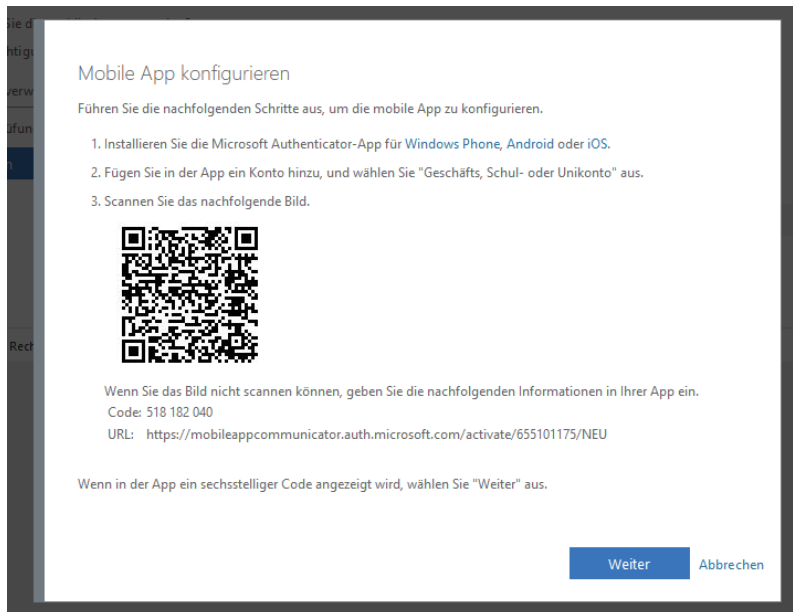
Sie d
htigu
verw
üfun
n
Rech

Mobile App konfigurieren

Führen Sie die nachfolgenden Schritte aus, um die mobile App zu konfigurieren.

1. Installieren Sie die Microsoft Authenticator-App für Windows Phone, Android oder iOS.

2. Fügen Sie in der App ein Konto hinzu, und wählen Sie "Geschäfts, Schul- oder Unikonto" aus.

3. Scannen Sie das nachfolgende Bild.

Wenn Sie das Bild nicht scannen können, geben Sie die nachfolgenden Informationen in Ihrer App ein.
Code: 518 182 040
URL: https://mobileappcommunicator.auth.microsoft.com/activate/655101175/NEU

Wenn in der App ein sechsstelliger Code angezeigt wird, wählen Sie "Weiter" aus.

Weiter
Abbrechen